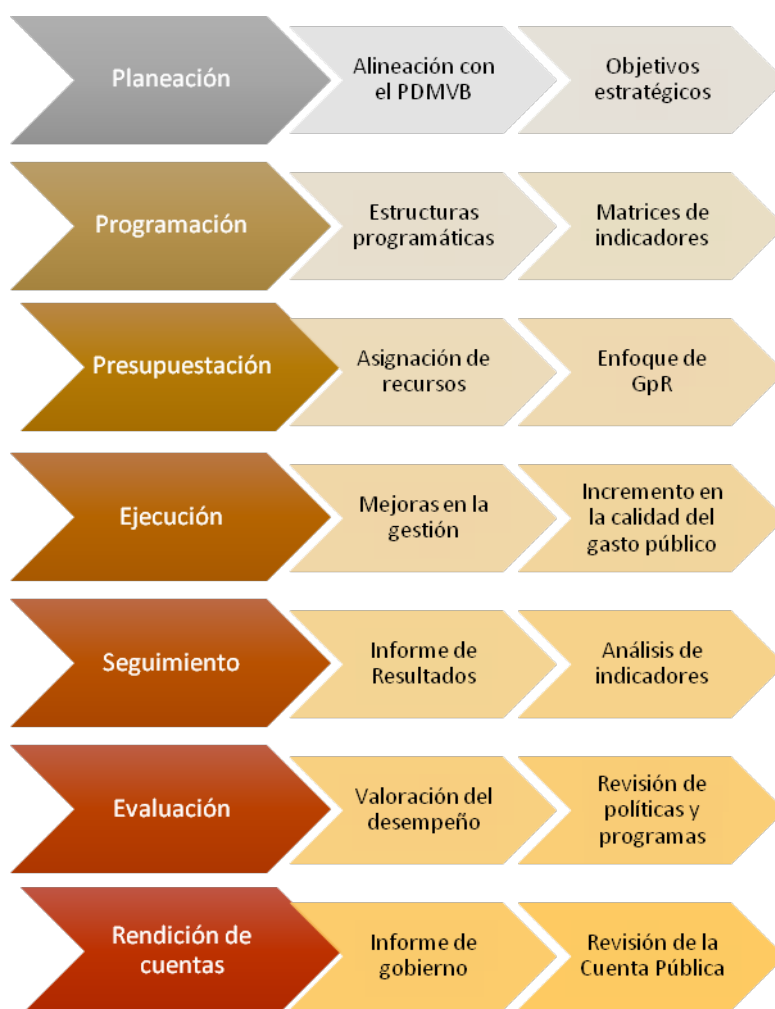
Planeación

Alineación con el PDMVB

Objetivos estratégicos

Programación

Estructuras programáticas

Matrices de indicadores

Presupuestación

Asignación de recursos

Enfoque de GpR

Ejecución

Mejoras en la gestión

Incremento en la calidad del gasto público

Seguimiento

Informe de Resultados

Análisis de indicadores

Evaluación

Valoración del desempeño

Revisión de políticas y programas

Rendición de cuentas

Informe de gobierno

Revisión de la Cuenta Pública